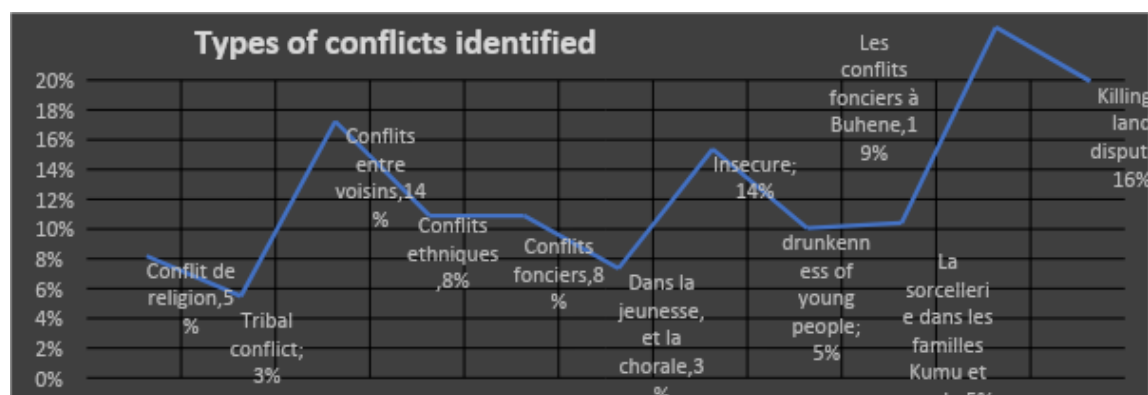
Types of conflicts identified

20%
18%
16%
14%
12%
10%
8%
6%
4%
2%
0%

Conflit de religion,5 %

Tribal conflict; 3%

Conflits entre voisins,14 %

Conflits ethniques ,8%

Conflits fonciers,8 %

Dans la jeunesse, et la chorale,3 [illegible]

Insecure; 14%

drunkenness of young people; 5%

La sorcellerie dans les familles Kumu et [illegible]

Les conflits fonciers à Buhene,19%

Killing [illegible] land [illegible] disput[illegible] 16%